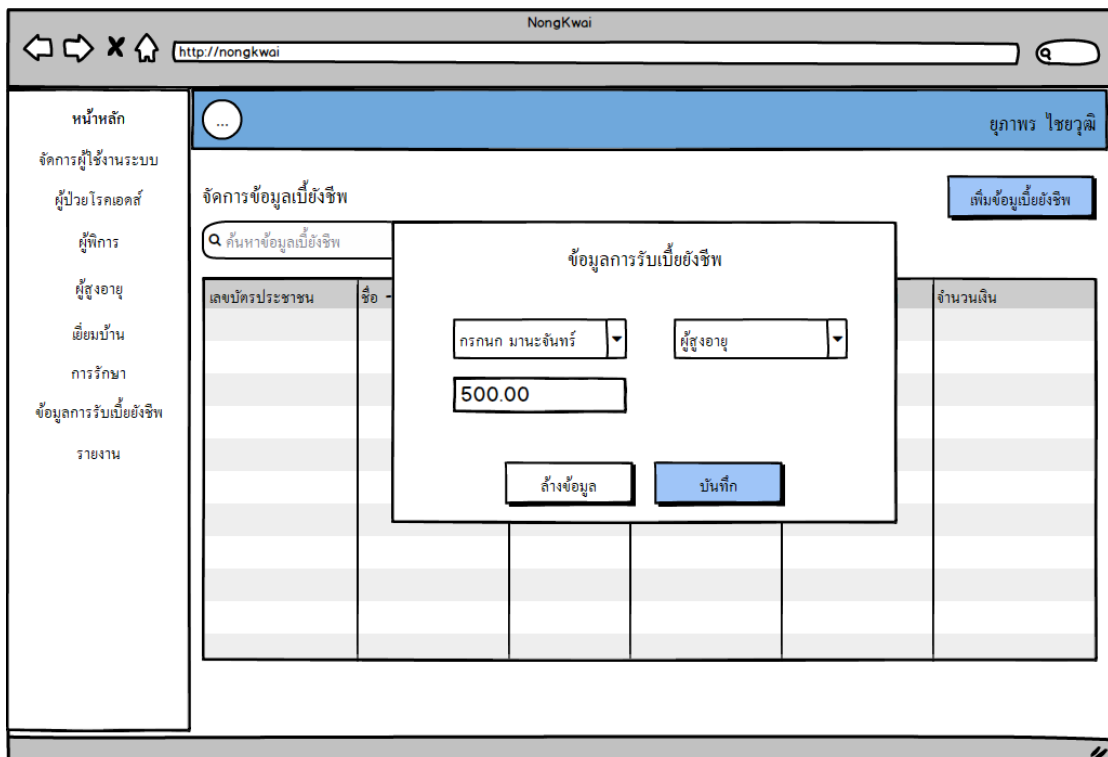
NongKwai

http://nongkwai

หน้าหลัก
จัดการผู้ใช้งานระบบ
ผู้ป่วยโรคเอดส์
ผู้พิการ
ผู้สูงอายุ
เยี่ยมบ้าน
การรักษา
ข้อมูลการรับเบี้ยยังชีพ
รายงาน

...

ยุภาพร ไชยวุฒิ

จัดการข้อมูลเบี้ยยังชีพ

เพิ่มข้อมูลเบี้ยยังชีพ

ค้นหาข้อมูลเบี้ยยังชีพ

| เลขบัตรประชาชน | ชื่อ | | | | จำนวนเงิน |
|---|---|---|---|---|---|

ข้อมูลการรับเบี้ยยังชีพ

กรกนก มานะจันทร์

ผู้สูงอายุ

500.00

ล้างข้อมูล

บันทึก